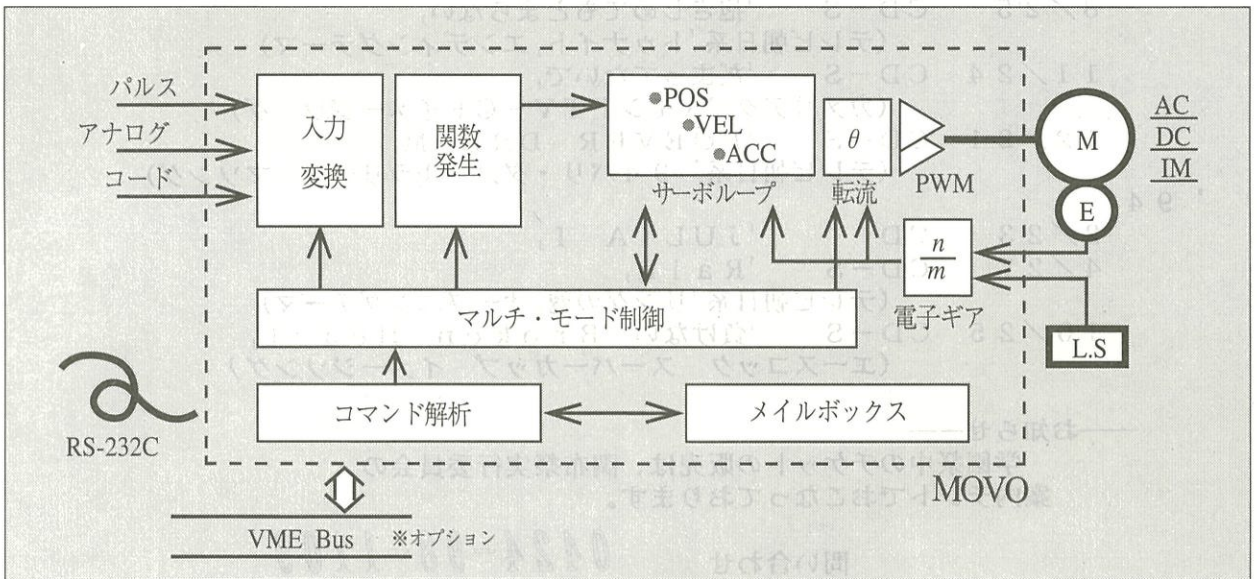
パルス
アナログ
コード

入力
変換

関数
発生

●POS
●VEL
●ACC
サーボループ

$\theta$
転流

PWM

M
E

AC
DC
IM

$\frac{n}{m}$
電子ギア

L.S

マルチ・モード制御

コマンド解析

メイルボックス

RS-232C

MOVO

VME Bus ※オプション